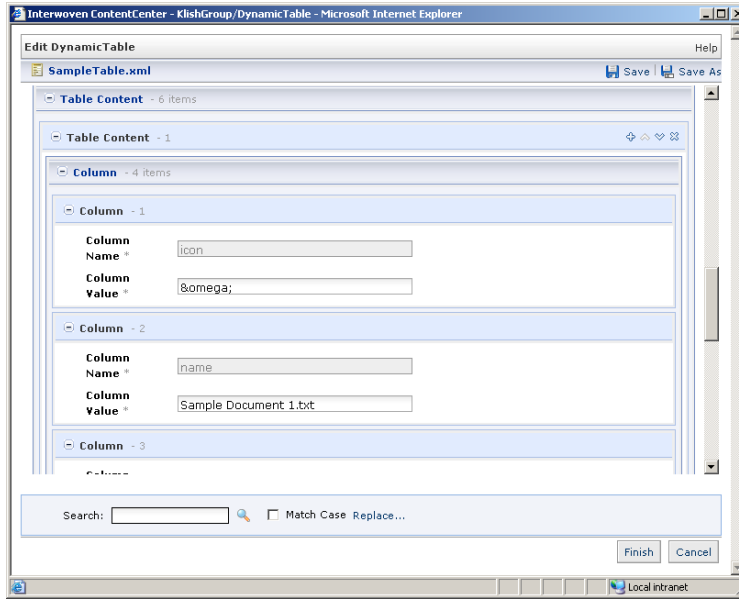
Interwoven ContentCenter - KlishGroup/DynamicTable - Microsoft Internet Explorer

Edit DynamicTable

Help

SampleTable.xml

Save | Save As

Table Content - 6 items

Table Content - 1

Column - 4 items

Column - 1

Column Name *

icon

Column Value *

&omega;

Column - 2

Column Name *

name

Column Value *

Sample Document 1.txt

Column - 3

Search:

Match Case Replace...

Finish

Cancel

Local intranet